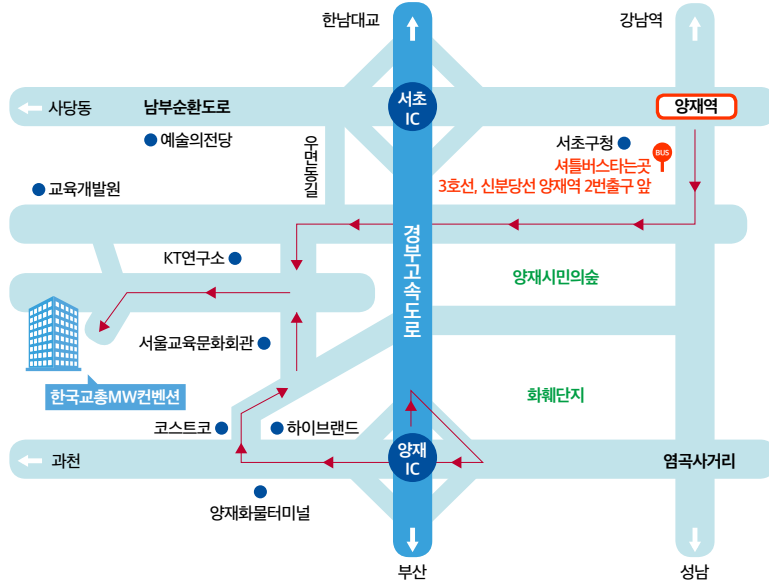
한남대교

강남역

사당동

남부순환도로

서초 IC

양재역

예술의전당

우면동길

서초구청

BUS

셔틀버스타는곳

3호선, 신분당선 양재역 2번출구 앞

교육개발원

경부고속도로

KT연구소

양재시민의숲

서울교육문화회관

한국교총MW컨벤션

화훼단지

코스트코

하이브랜드

양재 IC

과천

염곡사거리

양재화물터미널

부산

성남